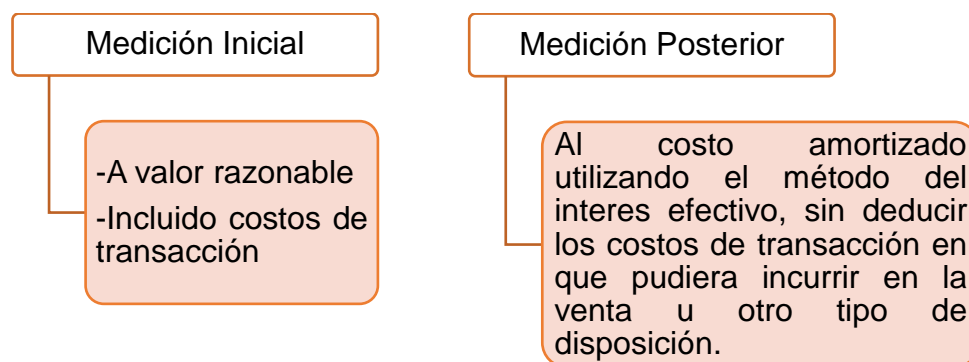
Medición Inicial

-A valor razonable

-Incluido costos de transacción

Medición Posterior

Al costo amortizado utilizando el método del interes efectivo, sin deducir los costos de transacción en que pudiera incurrir en la venta u otro tipo de disposición.